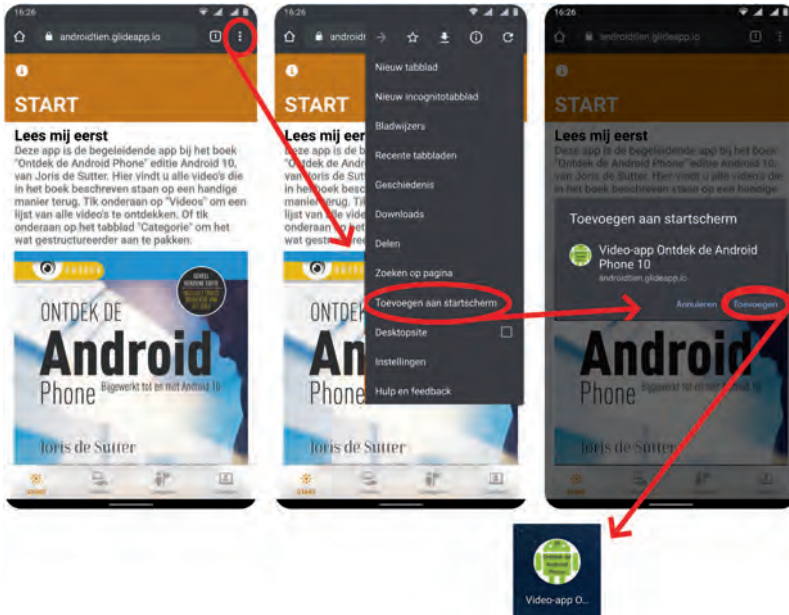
16:26

androidtien.glideapp.io

START

Lees mij eerst

Deze app is de begeleidende app bij het boek "Ontdek de Android Phone" editie Android 10, van Joris de Sutter. Hier vindt u alle video's die in het boek beschreven staan op een handige manier terug. Tik onderaan op "Videos" om een lijst van alle video's te ontdekken. Of tik onderaan op het tabblad "Categorie" om het wat gestructureerder aan te pakken.

ONTDEK DE Android Phone Bijgewerkt tot en met Android 10

Joris de Sutter

START

16:26

androidt

START

Lees mij eerst

Deze app is de begeleidende app bij het boek "Ontdek de Android Phone" editie Android 10, van Joris de Sutter. Hier vindt u alle video's die in het boek beschreven staan op een handige manier terug. Tik onderaan op "Videos" om een lijst van alle video's te ontdekken. Of tik onderaan op het tabblad "Categorie" om het wat gestructureerder aan te pakken.

Nieuw tabblad
Nieuw incognitotabblad
Bladwijzers
Recente tabbladen
Geschiedenis
Downloads
Delen
Zoeken op pagina
Toevoegen aan startscherm
Desktopsite
Instellingen
Hulp en feedback

ONTDEK DE Android Phone Bijgewerkt tot en met Android 10

Joris de Sutter

START

16:26

androidtien.glideapp.io

START

Lees mij eerst

Deze app is de begeleidende app bij het boek "Ontdek de Android Phone" editie Android 10, van Joris de Sutter. Hier vindt u alle video's die in het boek beschreven staan op een handige

Toevoegen aan startscherm

Video-app Ontdek de Android Phone 10
androidtien.glideapp.io

Annuleren Toevoegen

Android Phone

Joris de Sutter

Video-app O...